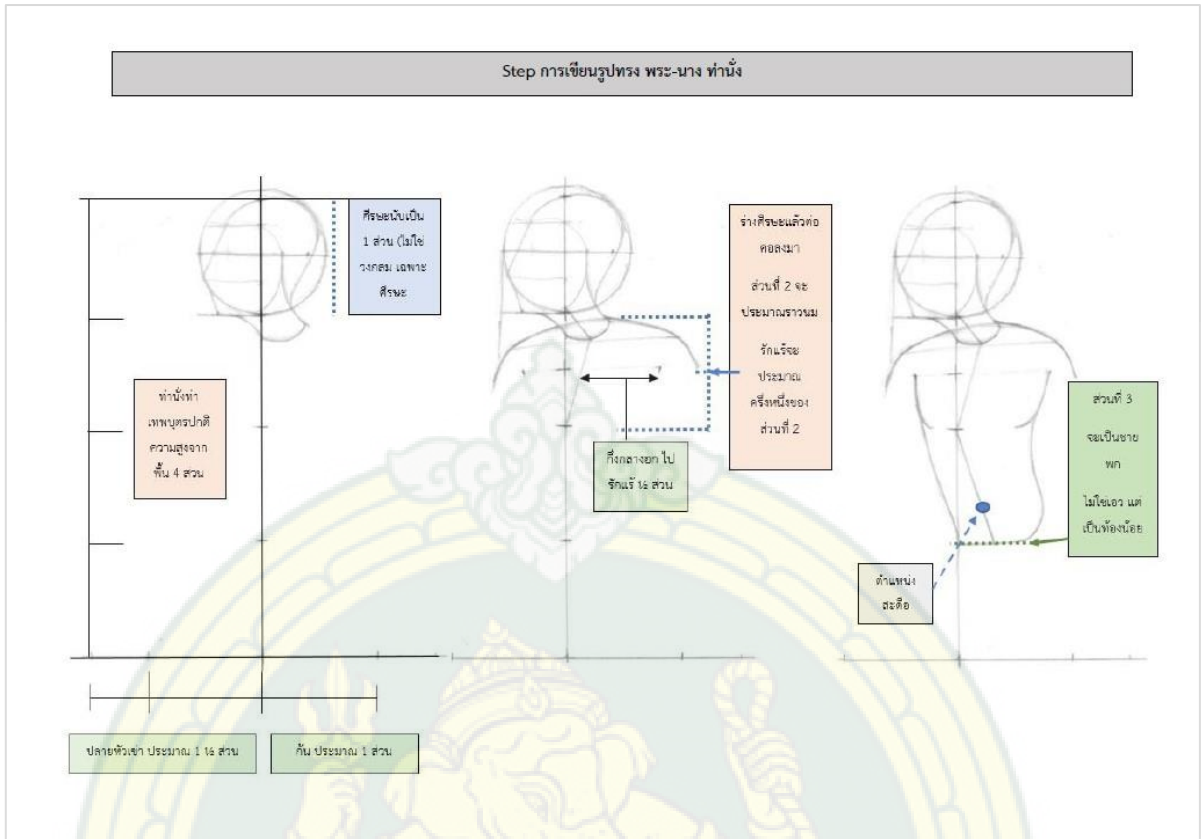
Step การเขียนรูปทรง พระ-นาง ท่านั่ง

ศีรษะนับเป็น 1 ส่วน (ไม่ใช่วงกลม เฉพาะศีรษะ

ท่านั่งท่าเทพบุตรปกติ ความสูงจากพื้น 4 ส่วน

ปลายหัวเข่า ประมาณ 1 ½ ส่วน

ก้น ประมาณ 1 ส่วน

ร่างศีรษะแล้วต่อคอลงมา

ส่วนที่ 2 จะประมาณราวนม

รักแร้จะประมาณครึ่งหนึ่งของส่วนที่ 2

กึ่งกลางอก ไปรักแร้ ½ ส่วน

ส่วนที่ 3 จะเป็นชายพก ไม่ใช่เอว แต่เป็นท้องน้อย

ตำแหน่งสะดือ